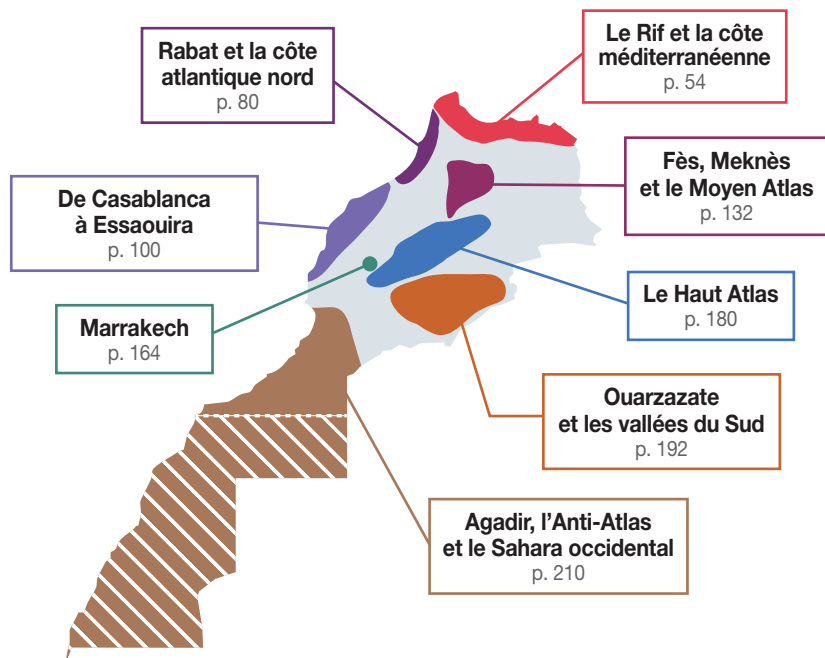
Rabat et la côte atlantique nord
p. 80

Le Rif et la côte méditerranéenne
p. 54

Fès, Meknès et le Moyen Atlas
p. 132

De Casablanca à Essaouira
p. 100

Le Haut Atlas
p. 180

Marrakech
p. 164

Ouarzazate et les vallées du Sud
p. 192

Agadir, l'Anti-Atlas et le Sahara occidental
p. 210